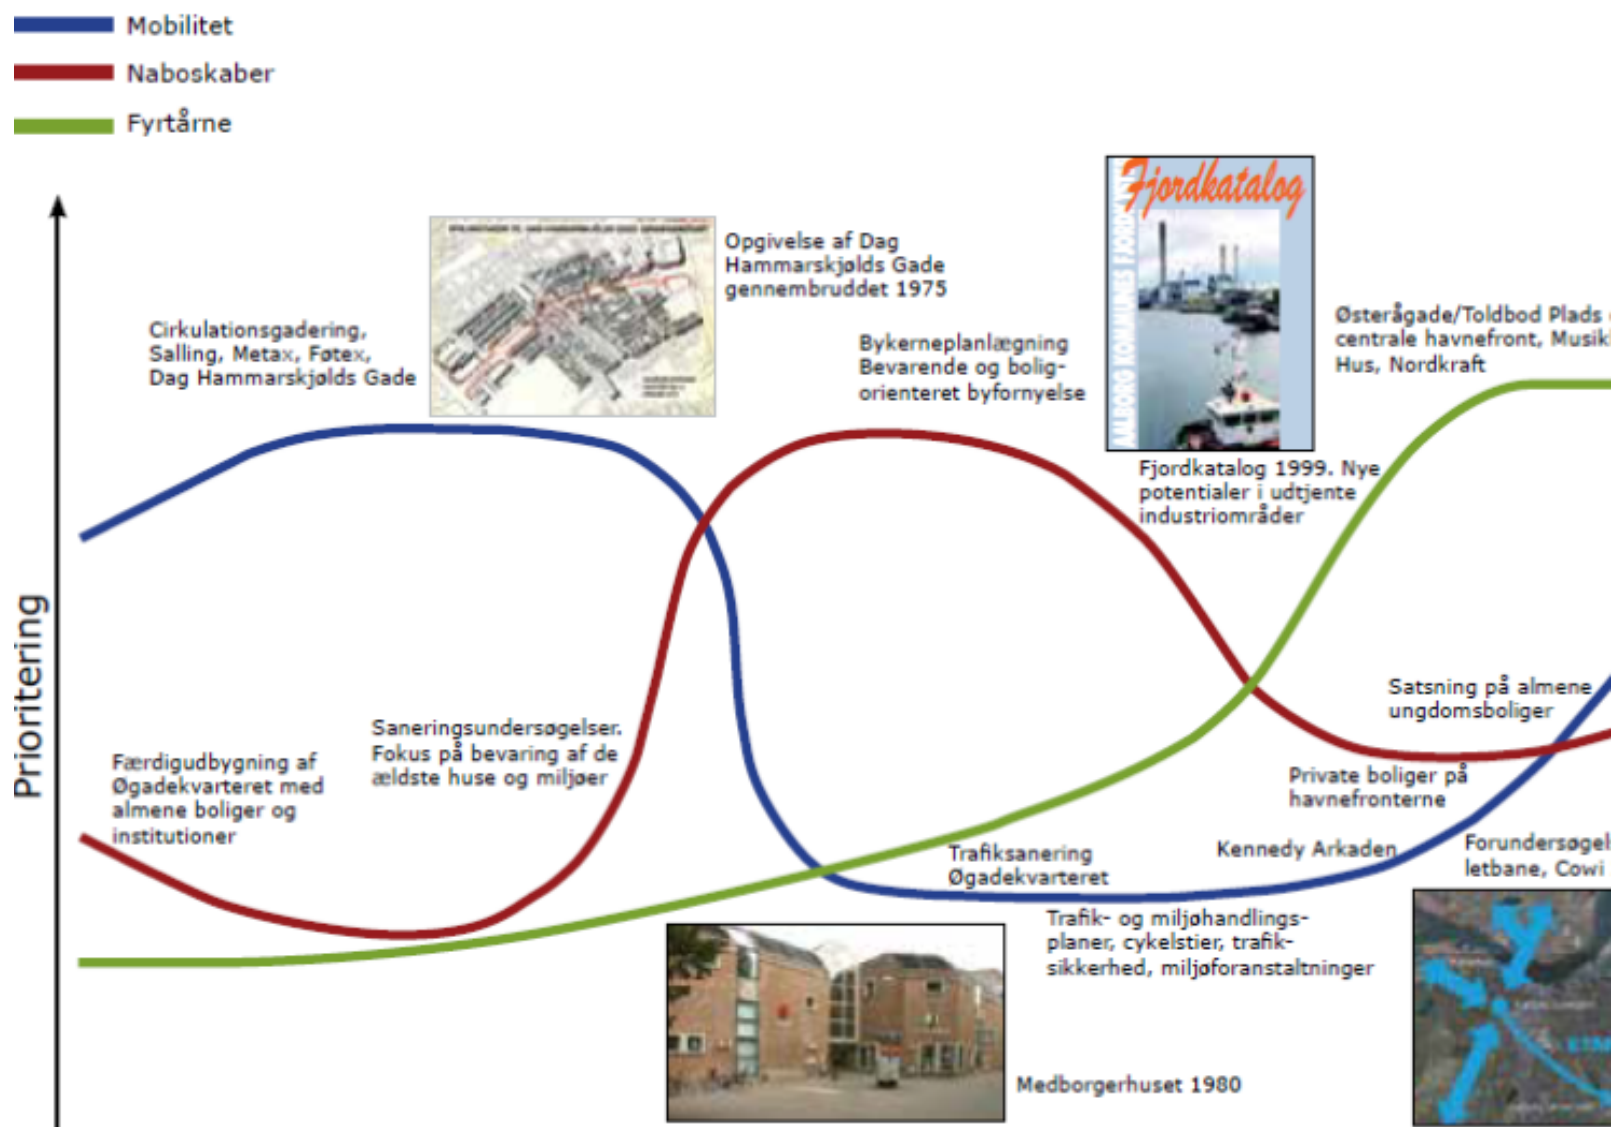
Mobilitet
Naboskaber
Fyrtårne

Prioritering

Cirkulationsgadering, Salling, Metax, Føtex, Dag Hammarskjølds Gade

Opgivelse af Dag Hammarskjølds Gade gennembruddet 1975

Bykerneplanlægning Bevarende og boligorienteret byfornyelse

Fjordkatalog

AALBORG KOMMUNES FJORDKATALOG

Fjordkatalog 1999. Nye potentialer i udtjente industriområder

Østerågade/Toldbod Plads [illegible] centrale havnefront, Musik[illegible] Hus, Nordkraft

Færdigudbygning af Øgadekvarteret med almene boliger og institutioner

Saneringsundersøgelser. Fokus på bevaring af de ældste huse og miljøer

Satsning på almene ungdomsboliger

Private boliger på havnefronterne

Trafiksanering Øgadekvarteret

Kennedy Arkaden

Forundersøgel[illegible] letbane, Cowi

Trafik- og miljøhandlingsplaner, cykelstier, trafiksikkerhed, miljøforanstaltninger

Medborgerhuset 1980